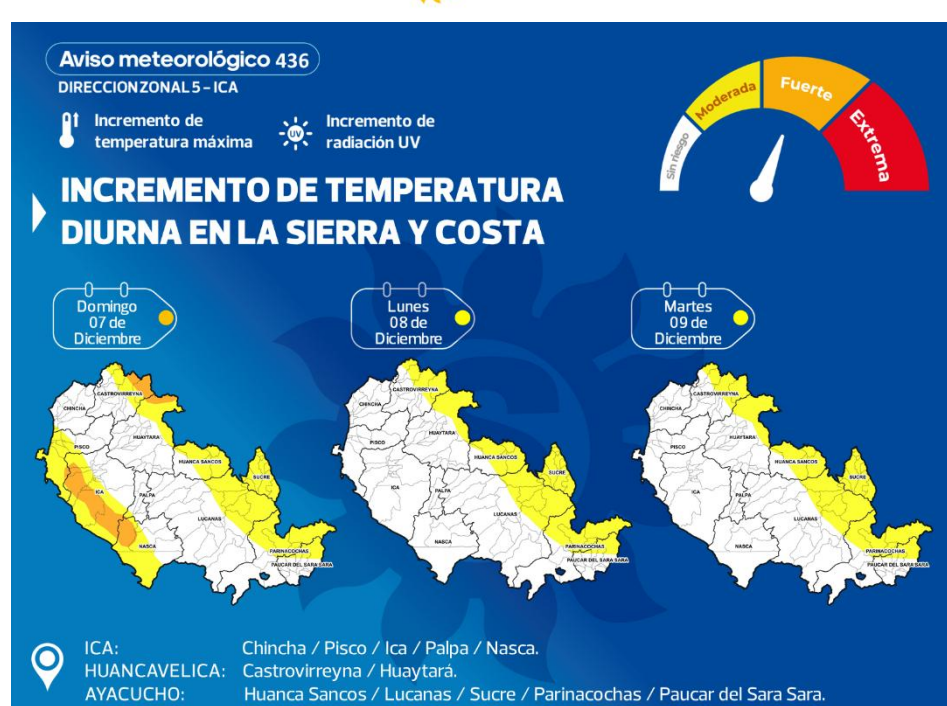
Aviso meteorológico 436
DIRECCIONZONAL 5 - ICA

Incremento de temperatura máxima
UV
Incremento de radiación UV

Sin riesgo
Moderada
Fuerte
Extrema

INCREMENTO DE TEMPERATURA DIURNA EN LA SIERRA Y COSTA

Domingo 07 de Diciembre

CASTROVIRREYNA
CHINCHA
HUAYTARA
PISCO
HUANCA SANCOS
SUCRE
ICA
PALPA
LUCANAS
NASCA
PARINACOCHAS
PAUCAR DEL SARA SARA

Lunes 08 de Diciembre

CASTROVIRREYNA
CHINCHA
HUAYTARA
PISCO
HUANCA SANCOS
SUCRE
ICA
PALPA
LUCANAS
NASCA
PARINACOCHAS
PAUCAR DEL SARA SARA

Martes 09 de Diciembre

CASTROVIRREYNA
CHINCHA
HUAYTARA
PISCO
HUANCA SANCOS
SUCRE
ICA
PALPA
LUCANAS
NASCA
PARINACOCHAS
PAUCAR DEL SARA SARA

ICA: Chincha / Pisco / Ica / Palpa / Nasca.
HUANCAVELICA: Castrovirreyna / Huaytará.
AYACUCHO: Huanca Sancos / Lucanas / Sucre / Parinacochas / Paucar del Sara Sara.